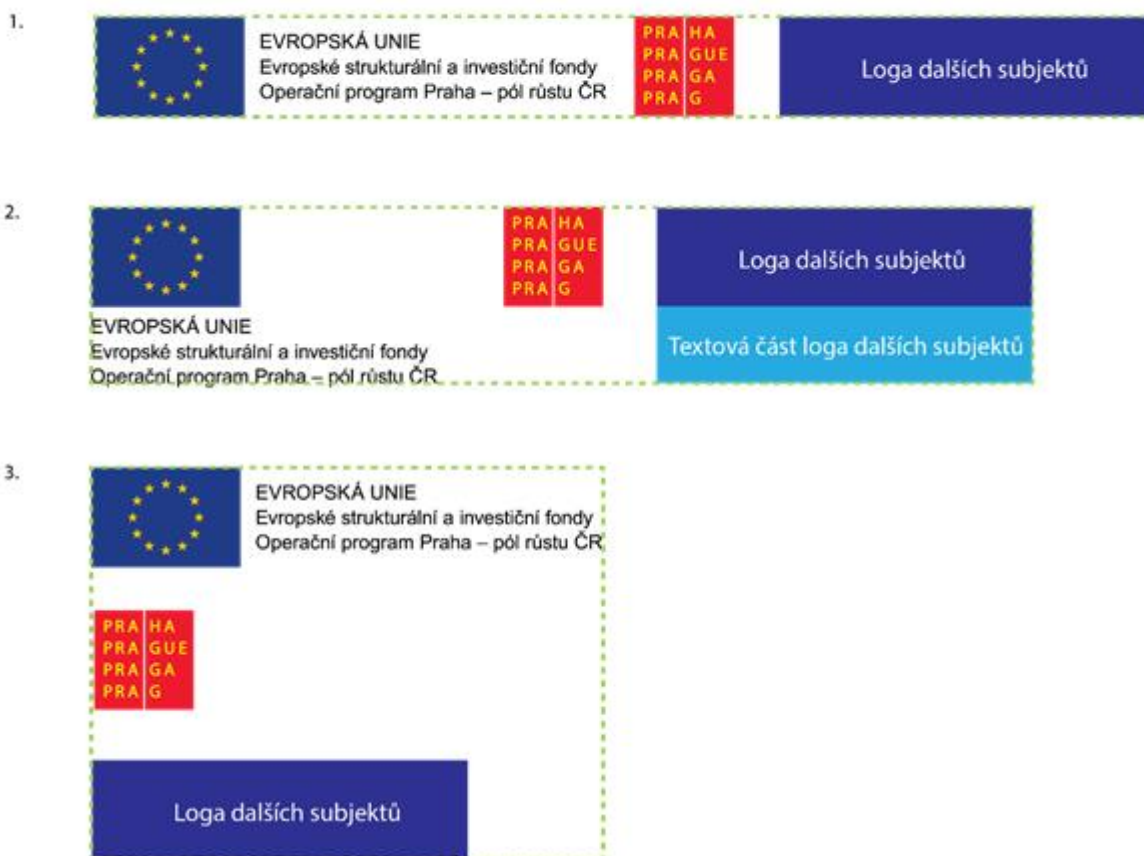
1.

EVROPSKÁ UNIE
Evropské strukturální a investiční fondy
Operační program Praha – pól růstu ČR

PRA HA
PRA GUE
PRA GA
PRA G

Loga dalších subjektů

2.

PRA HA
PRA GUE
PRA GA
PRA G

EVROPSKÁ UNIE
Evropské strukturální a investiční fondy
Operační program Praha – pól růstu ČR

Loga dalších subjektů

Textová část loga dalších subjektů

3.

EVROPSKÁ UNIE
Evropské strukturální a investiční fondy
Operační program Praha – pól růstu ČR

PRA HA
PRA GUE
PRA GA
PRA G

Loga dalších subjektů